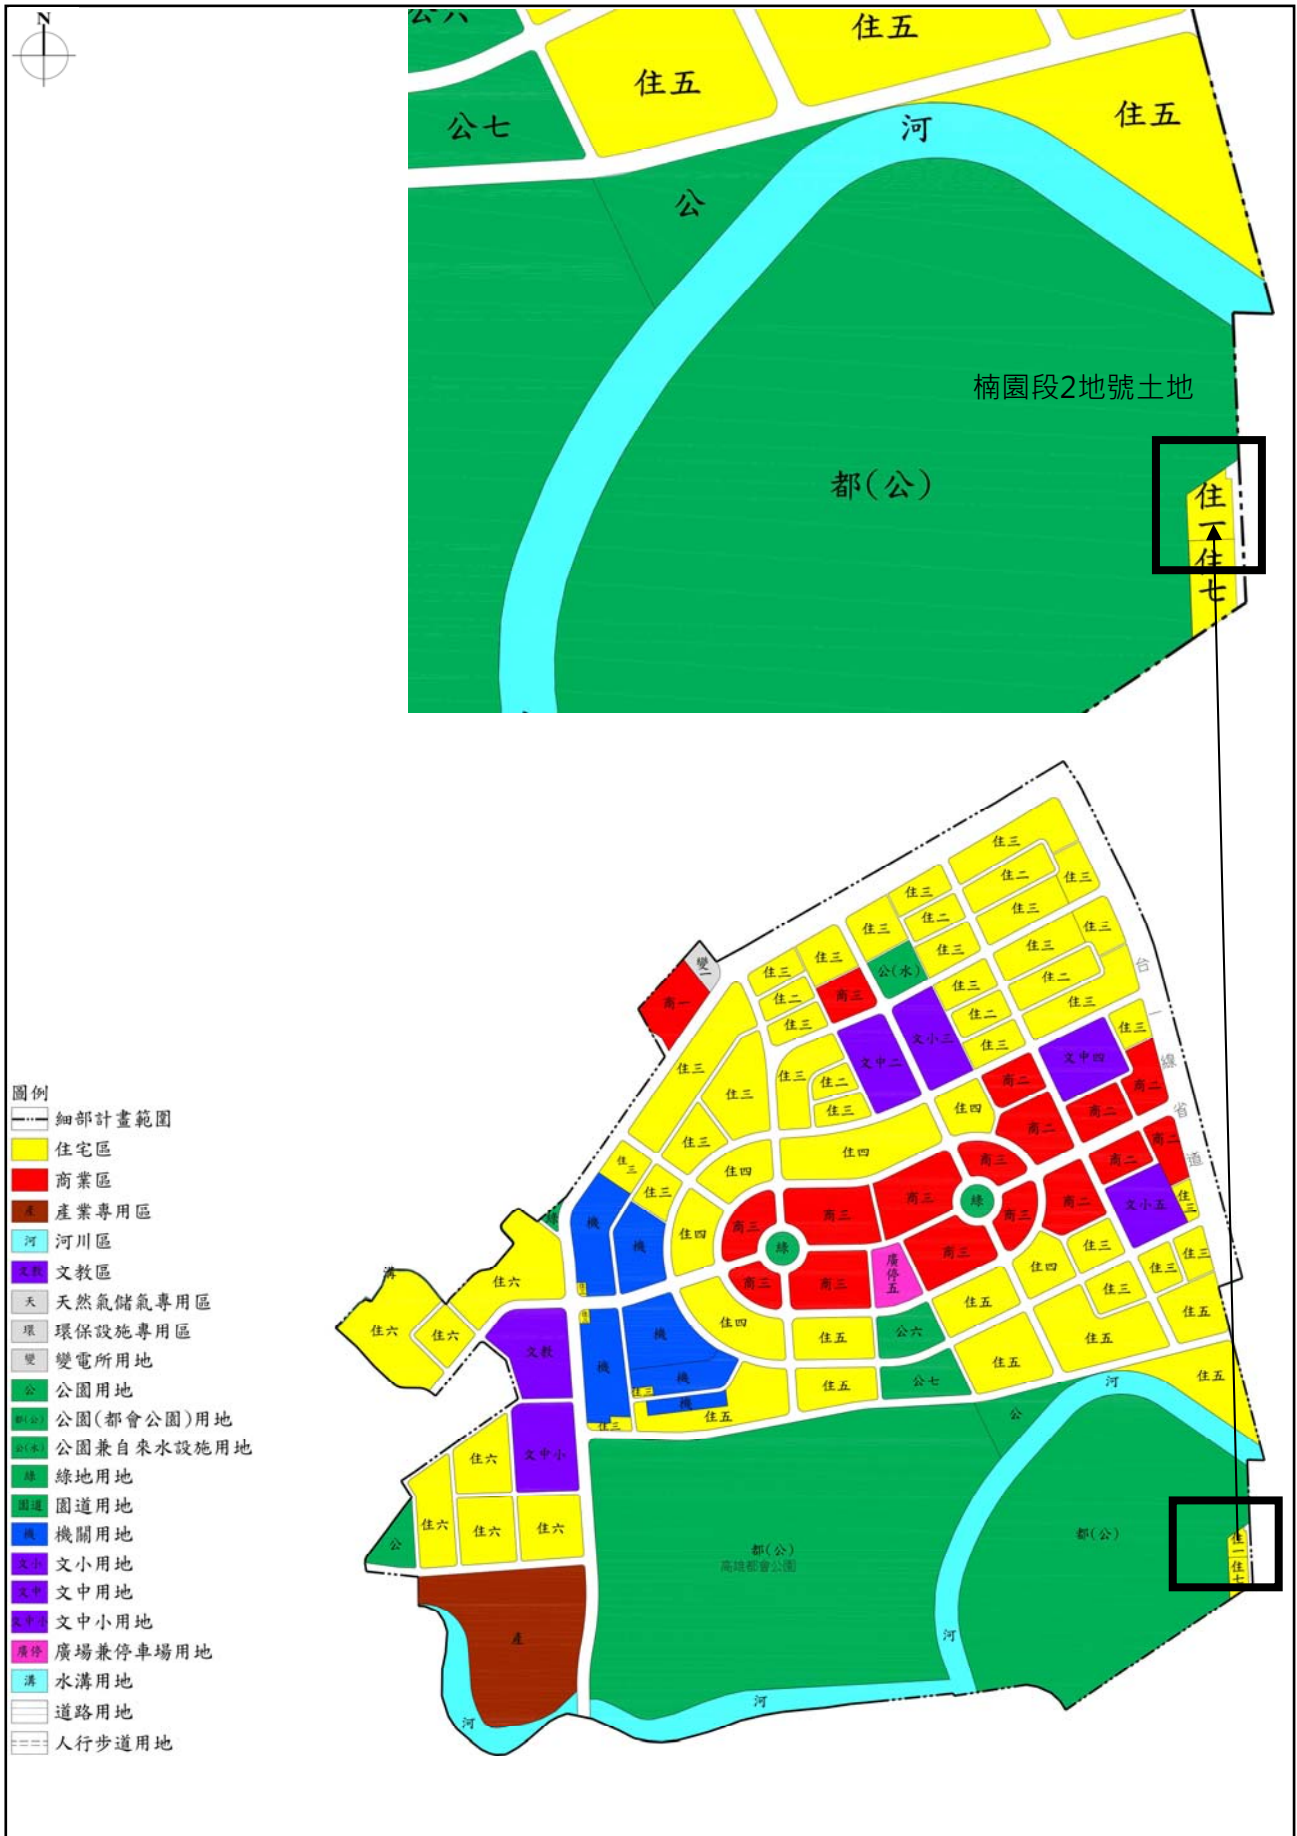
N

公六
住五
住五
住五
公七
河
公
楠園段2地號土地
都(公)
住一
住七

住三
住二
住三
住三
住二
住三
住三
住二
住三
住三
住二
住三
住三
住二
住三
公(水)
住三
住二
住三
住二
住三
變一
商一
商三
文中二
文小三
住三
住三
住二
住三
住三
文中四
商二
商二
商二
商二
商二
住三
住三
住四
住四
住四
商三
商三
商三
商三
商三
商三
商三
綠
綠
廣停五
商二
文小五
住三
住三
住三
住三
住三
住四
住三
住三
住五
住五
住五
住五
住五
住五
公六
公七
機
機
機
機
機
住四
住四
住五
住三
住三
住三
住六
住六
住六
文教
文中小
住六
住六
住六
住六
溝
公
產
都(公)
高雄都會公園
都(公)
河
河
河
河
公
台一線省道
住一
住七

圖例
細部計畫範圍
住宅區
商業區
產 產業專用區
河 河川區
文教 文教區
天 天然氣儲氣專用區
環 環保設施專用區
變 變電所用地
公 公園用地
都(公) 公園(都會公園)用地
公(水) 公園兼自來水設施用地
綠 綠地用地
園道 園道用地
機 機關用地
文小 文小用地
文中 文中用地
文中小 文中小用地
廣停 廣場兼停車場用地
溝 水溝用地
道路用地
人行步道用地